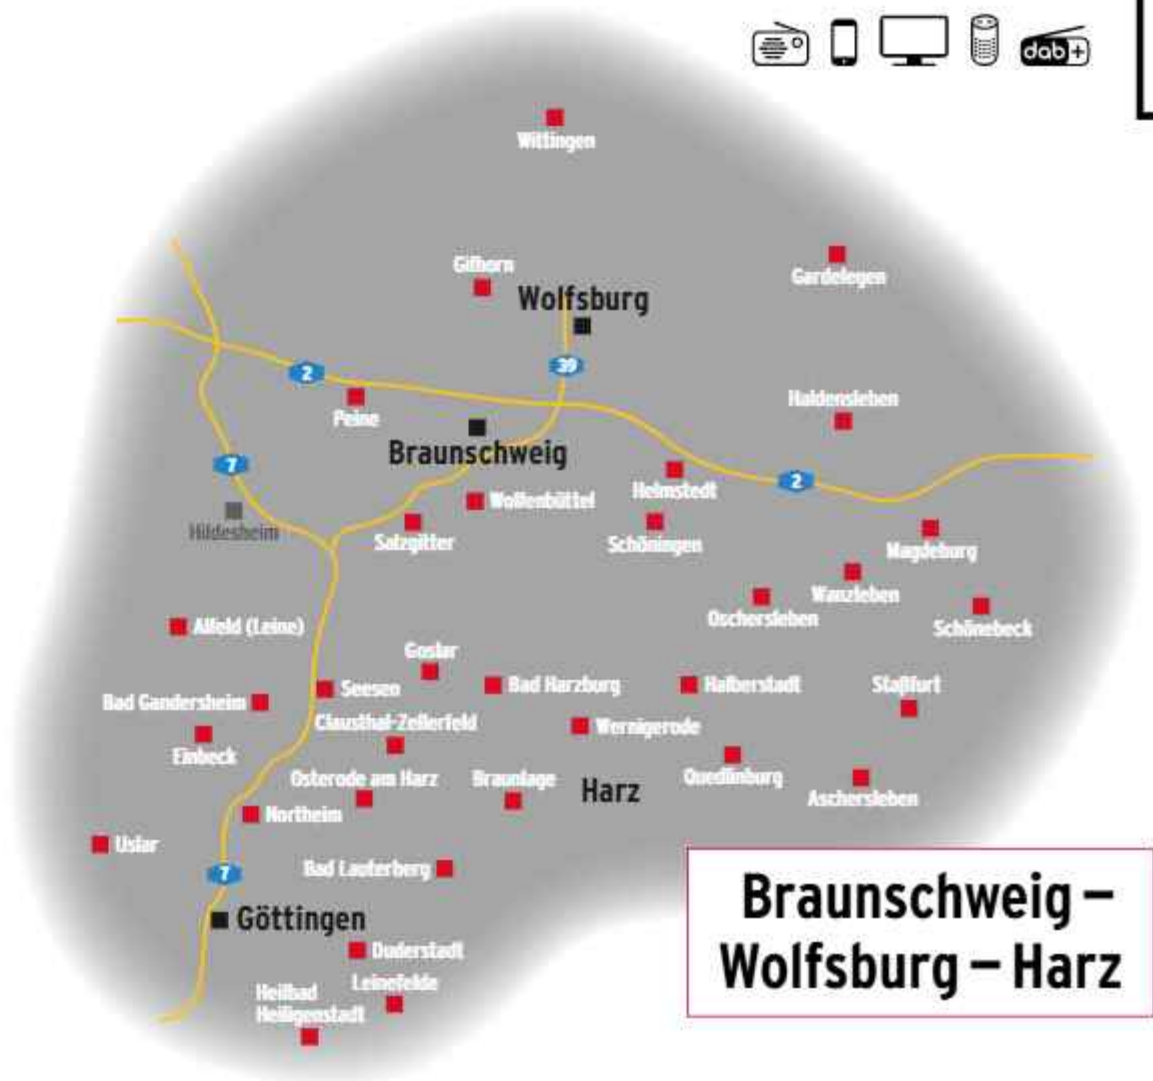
dab+

Wittingen

Gifhorn
Wolfsburg
Gardelegen

39
2
Peine
Braunschweig
Haldensleben

7
Helmstedt
2
Wolfenbüttel
Hildesheim
Salzgitter
Schöningen
Magdeburg
Wanzleben
Oschersleben
Schönebeck
Alfeld (Leine)
Goslar
Bad Gandersheim
Seesen
Bad Harzburg
Halberstadt
Staßfurt
Clausthal-Zellerfeld
Wernigerode
Einbeck
Osterode am Harz
Braunlage
Harz
Quedlinburg
Aschersleben
Northeim
Uslar
Bad Lauterberg
7
Göttingen
Duderstadt
Leinefelde
Heilbad Heiligenstadt

Braunschweig – Wolfsburg – Harz